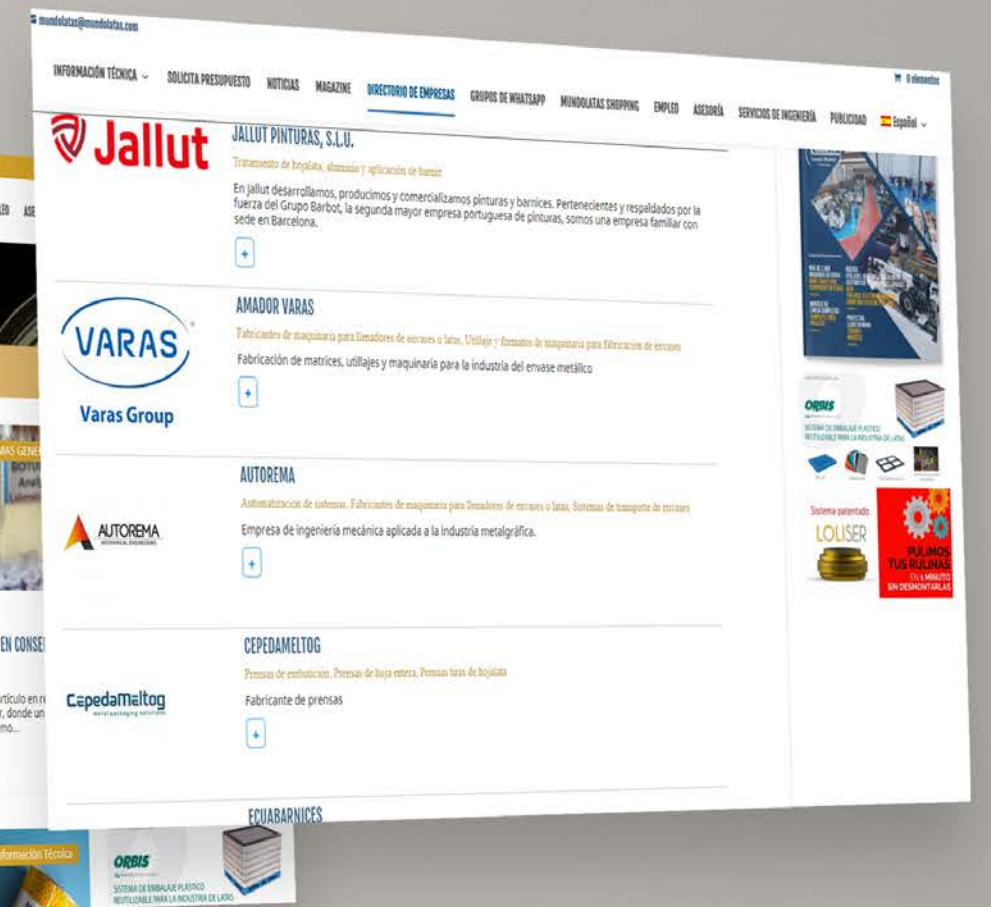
mundolatas@mundolatas.com

INFORMACIÓN TÉCNICA SOLICITA PRESUPUESTO NOTICIAS MAGAZINE DIRECTORIO DE EMPRESAS GRUPOS DE WHATSAPP MUNDOLATAS SHOPPING EMPLEO ASESORÍA SERVICIOS DE INGENIERÍA PUBLICIDAD Español

0 elementos

Jallut

JALLUT PINTURAS, S.L.U.

Tratamiento de hojalata, aluminio y aplicación de barniz

En jallut desarrollamos, producimos y comercializamos pinturas y barnices. Pertenecientes y respaldados por la fuerza del Grupo Barbot, la segunda mayor empresa portuguesa de pinturas, somos una empresa familiar con sede en Barcelona.

+

VARAS
Varas Group

AMADOR VARAS

Fabricantes de maquinaria para llenadores de envases o latas, Utillaje y formatos de maquinaria para fabricación de envases

Fabricación de matrices, utillajes y maquinaria para la industria del envase metálico

+

AUTOREMA

AUTOREMA

Automatización de sistemas, Fabricantes de maquinaria para llenadores de envases o latas, Sistemas de transporte de envases

Empresa de ingeniería mecánica aplicada a la industria metalgráfica.

+

CepedaMeltog

CEPEDAMELTOG

Prensas de embutición, Prensas de hoja entera, Prensas tiras de hojalata

Fabricante de prensas

+

ECUABARNICES

ORBIS
SISTEMA DE EMBALAJE PLÁSTICO REUTILIZABLE PARA LA INDUSTRIA DE LATAS

Sistema patentado
LOLISER

PULIMOS TUS RULINAS EN 1 MINUTO SIN DESMONTARLAS

Información Técnica

ORBIS
SISTEMA DE EMBALAJE PLÁSTICO REUTILIZABLE PARA LA INDUSTRIA DE LATAS

EN CONSE

artículo en r
, donde un
mo...